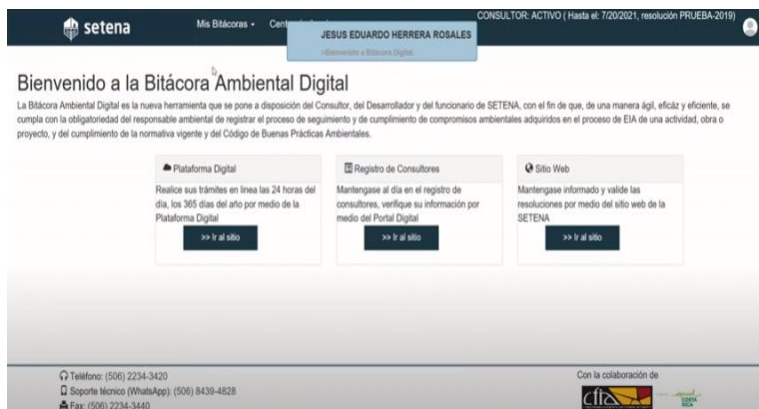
setena

Mis Bitácoras ▾ Cent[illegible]

JESUS EDUARDO HERRERA ROSALES

¡Bienvenido a Bitácora Digital

CONSULTOR: ACTIVO ( Hasta el: 7/20/2021, resolución PRUEBA-2019)

Bienvenido a la Bitácora Ambiental Digital

La Bitácora Ambiental Digital es la nueva herramienta que se pone a disposición del Consultor, del Desarrollador y del funcionario de SETENA, con el fin de que, de una manera ágil, eficáz y eficiente, se cumpla con la obligatoriedad del responsable ambiental de registrar el proceso de seguimiento y de cumplimiento de compromisos ambientales adquiridos en el proceso de EIA de una actividad, obra o proyecto, y del cumplimiento de la normativa vigente y del Código de Buenas Prácticas Ambientales.

Plataforma Digital

Realice sus trámites en linea las 24 horas del día, los 365 días del año por medio de la Plataforma Digital

>> Ir al sitio

Registro de Consultores

Mantengase al día en el registro de consultores, verifique su información por medio del Portal Digital

>> Ir al sitio

Sitio Web

Mantengase informado y valide las resoluciones por medio del sitio web de la SETENA

>> Ir al sitio

Teléfono: (506) 2234-3420
Soporte técnico (WhatsApp): (506) 8439-4828
Fax: (506) 2234-3440

Con la colaboración de

cfia

COSTA RICA